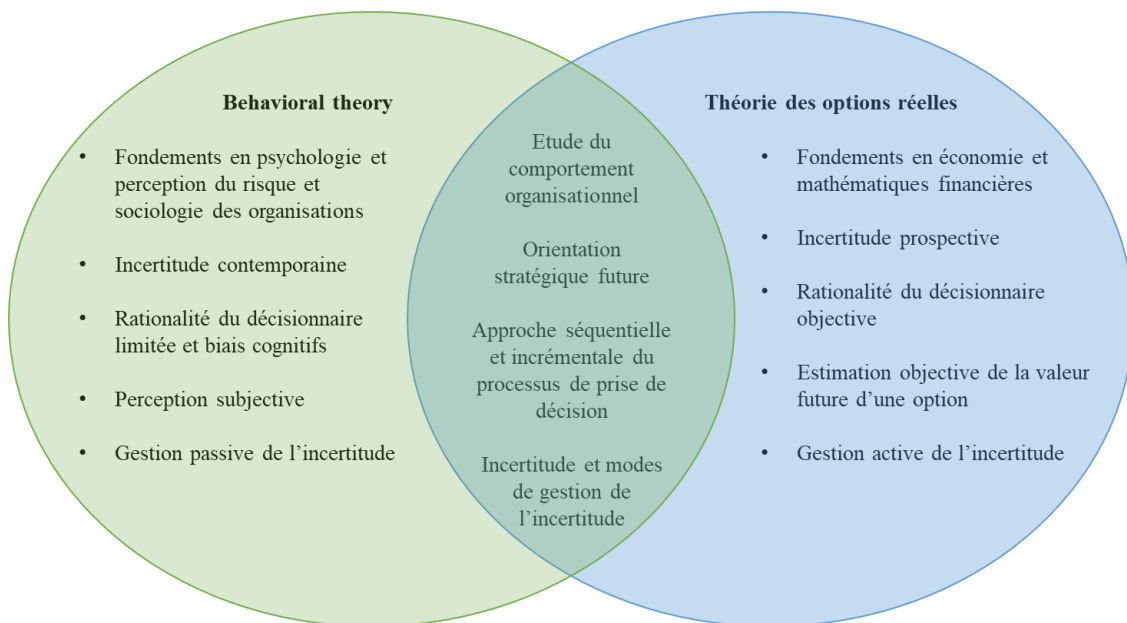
**Behavioral theory**

- Fondements en psychologie et perception du risque et sociologie des organisations
- Incertitude contemporaine
- Rationalité du décisionnaire limitée et biais cognitifs
- Perception subjective
- Gestion passive de l'incertitude

Etude du comportement organisationnel

Orientation stratégique future

Approche séquentielle et incrémentale du processus de prise de décision

Incertitude et modes de gestion de l'incertitude

**Théorie des options réelles**

- Fondements en économie et mathématiques financières
- Incertitude prospective
- Rationalité du décisionnaire objective
- Estimation objective de la valeur future d'une option
- Gestion active de l'incertitude